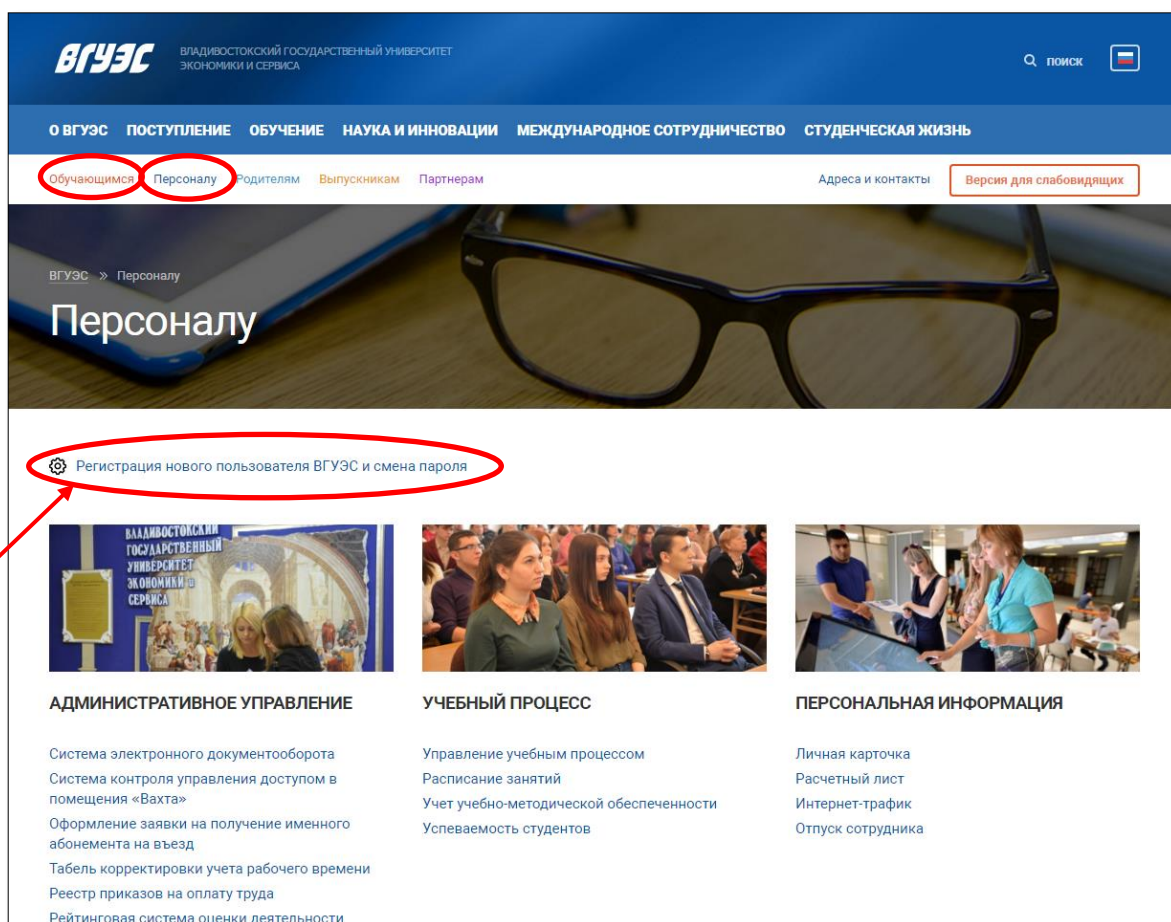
ВГУЭС ВЛАДИВОСТОКСКИЙ ГОСУДАРСТВЕННЫЙ УНИВЕРСИТЕТ ЭКОНОМИКИ И СЕРВИСА

поиск

О ВГУЭС ПОСТУПЛЕНИЕ ОБУЧЕНИЕ НАУКА И ИННОВАЦИИ МЕЖДУНАРОДНОЕ СОТРУДНИЧЕСТВО СТУДЕНЧЕСКАЯ ЖИЗНЬ

Обучающимся Персоналу Родителям Выпускникам Партнерам Адреса и контакты Версия для слабовидящих

ВГУЭС » Персоналу

Персоналу

Регистрация нового пользователя ВГУЭС и смена пароля

ВЛАДИВОСТОКСКИЙ ГОСУДАРСТВЕННЫЙ УНИВЕРСИТЕТ ЭКОНОМИКИ И СЕРВИСА

АДМИНИСТРАТИВНОЕ УПРАВЛЕНИЕ

Система электронного документооборота
Система контроля управления доступом в помещения «Вахта»
Оформление заявки на получение именного абонемента на въезд
Табель корректировки учета рабочего времени
Реестр приказов на оплату труда
Рейтинговая система оценки деятельности

УЧЕБНЫЙ ПРОЦЕСС

Управление учебным процессом
Расписание занятий
Учет учебно-методической обеспеченности
Успеваемость студентов

ПЕРСОНАЛЬНАЯ ИНФОРМАЦИЯ

Личная карточка
Расчетный лист
Интернет-трафик
Отпуск сотрудника